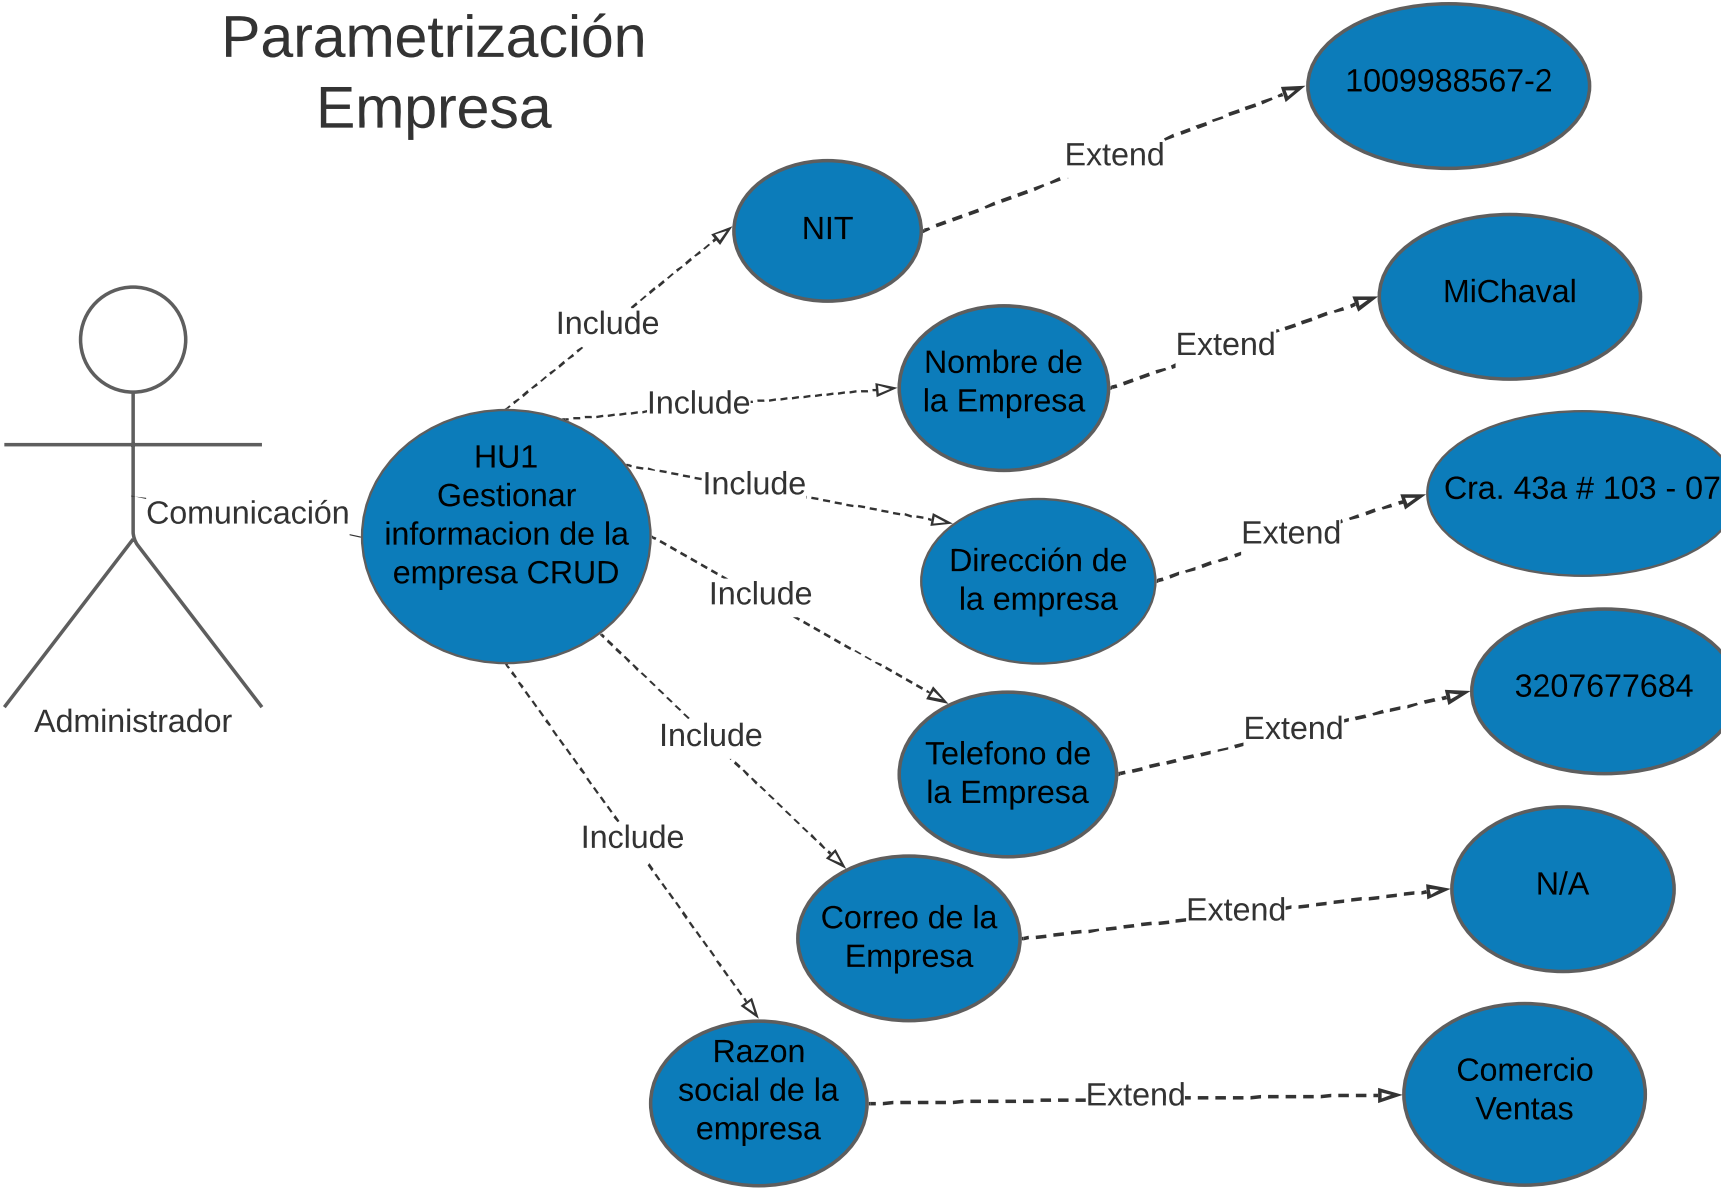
Parametrización Empresa

1009988567-2

Extend

NIT

Include

MiChaval

Nombre de la Empresa

Extend

Include

Administrador

Comunicación

HU1 Gestionar informacion de la empresa CRUD

Include

Cra. 43a # 103 - 07

Extend

Dirección de la empresa

Include

3207677684

Telefono de la Empresa

Extend

Include

Include

N/A

Correo de la Empresa

Extend

Razon social de la empresa

Extend

Comercio Ventas